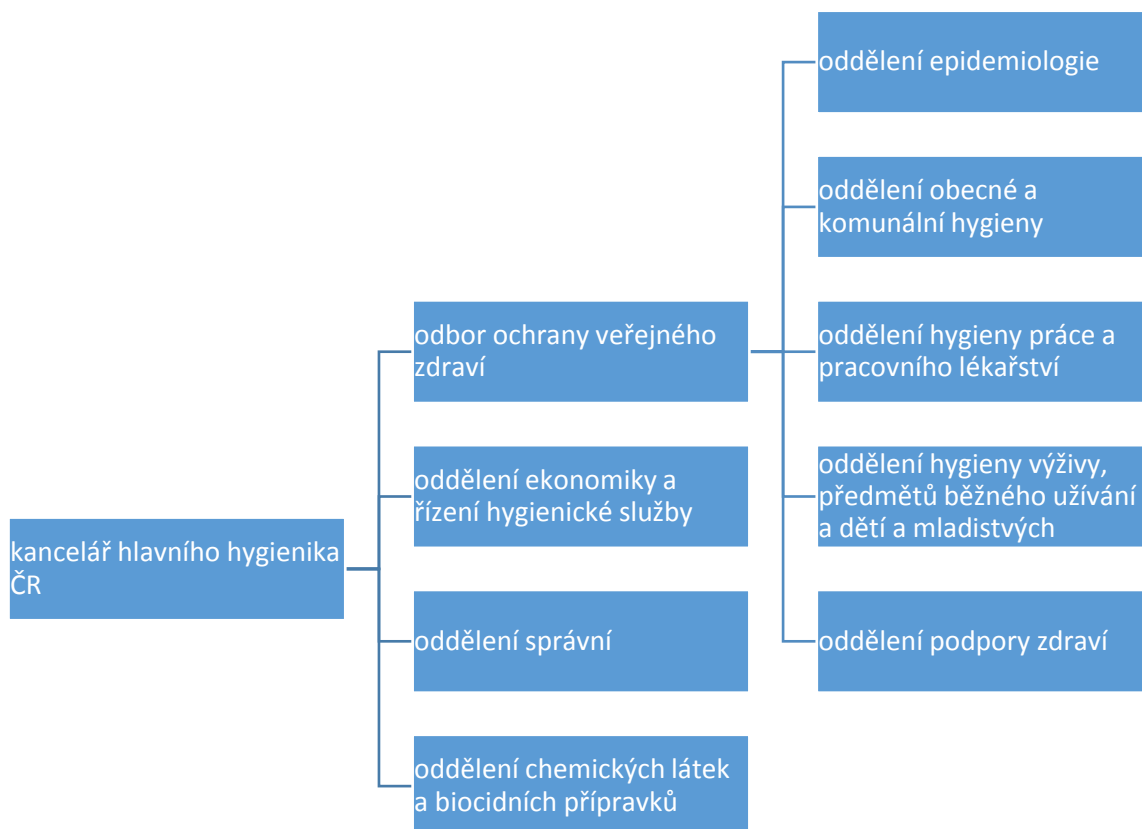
kancelář hlavního hygienika ČR

odbor ochrany veřejného zdraví

oddělení ekonomiky a řízení hygienické služby

oddělení správní

oddělení chemických látek a biocidních přípravků

oddělení epidemiologie

oddělení obecné a komunální hygieny

oddělení hygieny práce a pracovního lékařství

oddělení hygieny výživy, předmětů běžného užívání a dětí a mladistvých

oddělení podpory zdraví